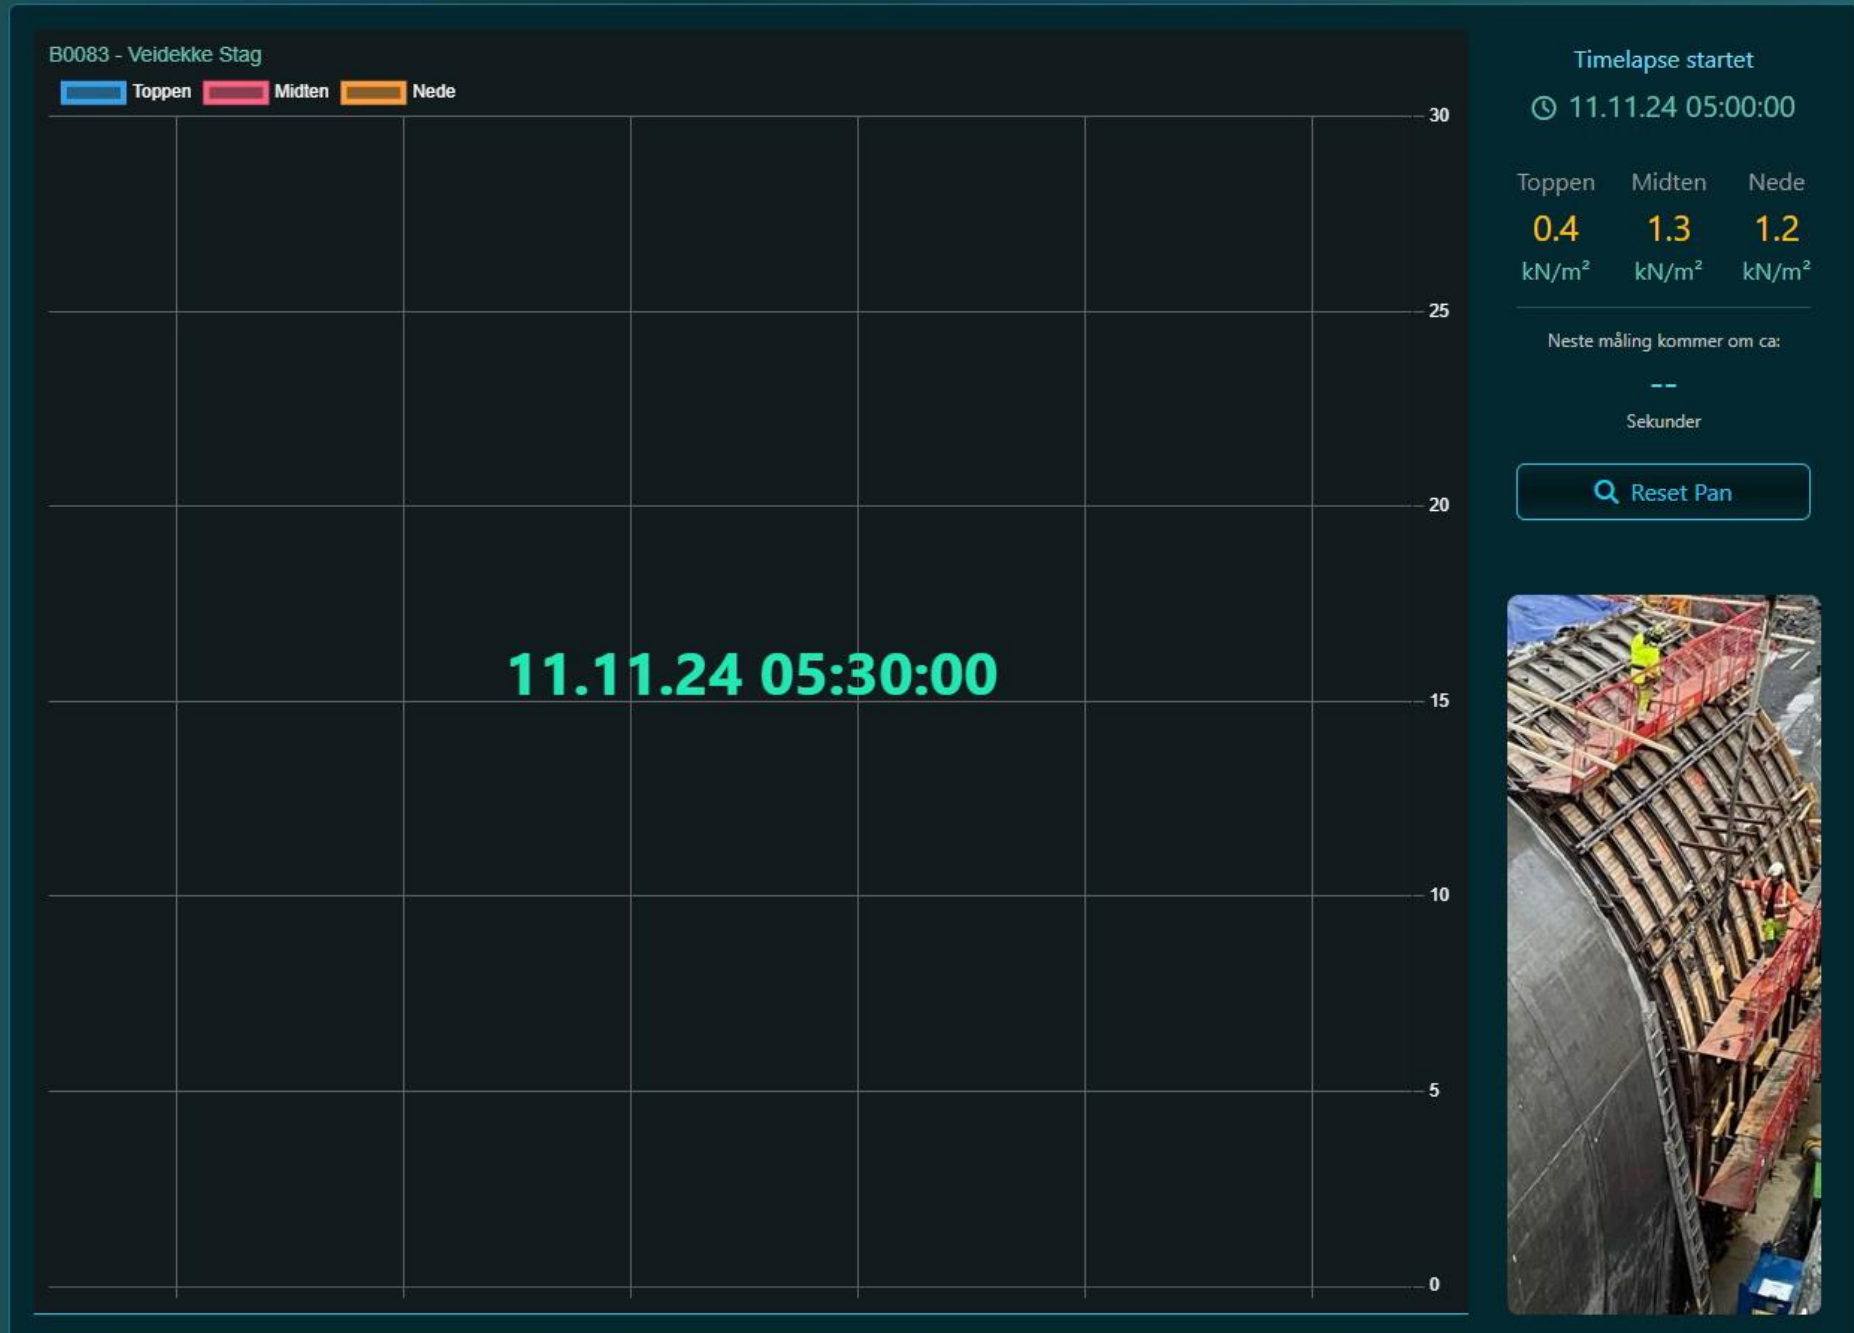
B0083 - Veidekke Stag

Toppen Midten Nede

30

25

20

15

10

5

0

11.11.24 05:30:00

Timelapse startet

11.11.24 05:00:00

| Toppen | Midten | Nede |
|---|---|---|
| 0.4 | 1.3 | 1.2 |
| kN/m² | kN/m² | kN/m² |

Neste måling kommer om ca:

--

Sekunder

Reset Pan